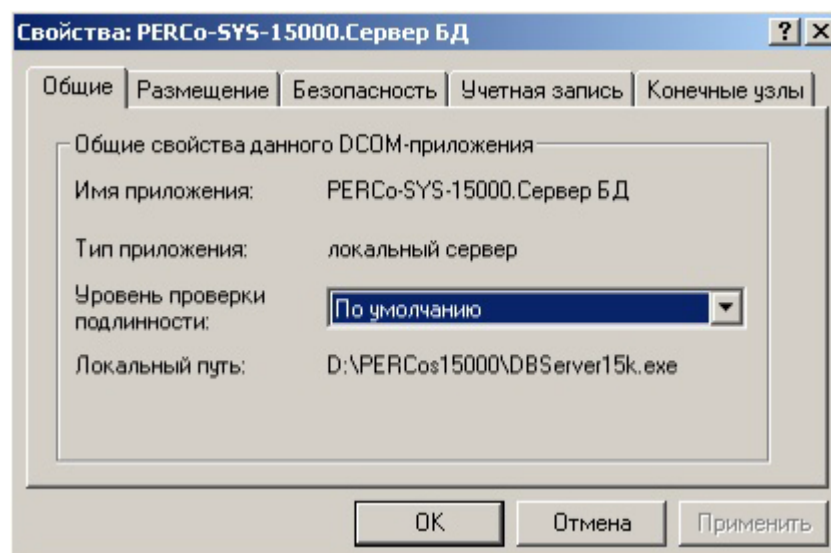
Свойства: PERCo-SYS-15000.Сервер БД

?
X

Общие | Размещение | Безопасность | Учетная запись | Конечные узлы

Общие свойства данного DCOM-приложения

Имя приложения: PERCo-SYS-15000.Сервер БД

Тип приложения: локальный сервер

Уровень проверки подлинности: По умолчанию

Локальный путь: D:\PERCos15000\DBServer15k.exe

OK
Отмена
Применить